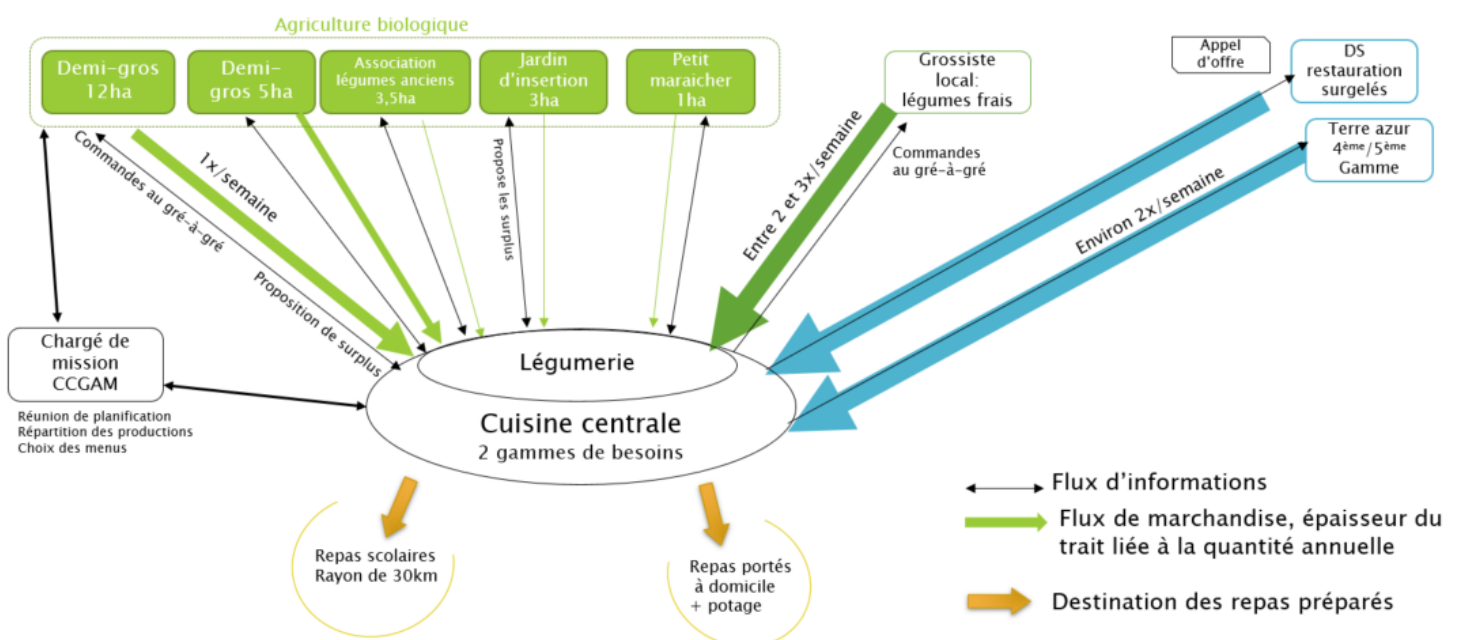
Agriculture biologique

Demi-gros 12ha

Demi-gros 5ha

Association légumes anciens 3,5ha

Jardin d'insertion 3ha

Petit maraicher 1ha

Grossiste local: légumes frais

Appel d'offre

DS restauration surgelés

Terre azur $4^{ème}/5^{ème}$ Gamme

Commandes au gré-à-gré

1x/semaine

Proposition de surplus

Propose les surplus

Entre 2 et 3x/semaine

Commandes au gré-à-gré

Environ 2x/semaine

Chargé de mission CCGAM

Réunion de planification
Répartition des productions
Choix des menus

Légumerie

Cuisine centrale
2 gammes de besoins

Repas scolaires
Rayon de 30km

Repas portés à domicile + potage

Flux d'informations

Flux de marchandise, épaisseur du trait liée à la quantité annuelle

Destination des repas préparés